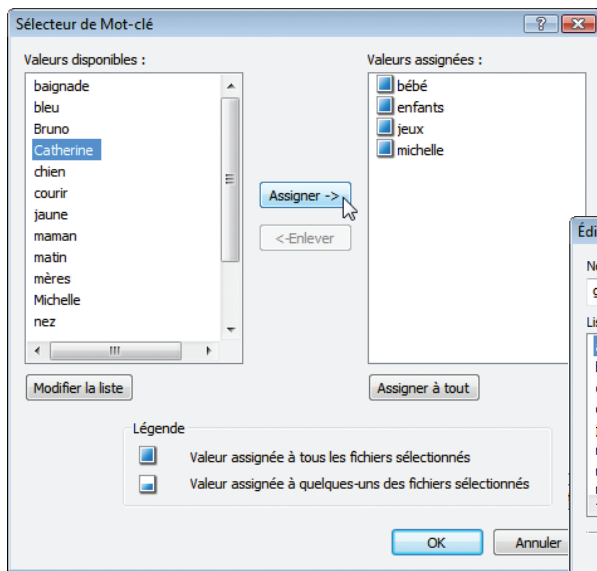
Sélecteur de Mot-clé

Valeurs disponibles :

baignade
bleu
Bruno
Catherine
chien
courir
jaune
maman
matin
mères
Michelle
nez

III

Modifier la liste

Assigner ->

<-Enlever

Valeurs assignées :

bébé
enfants
jeux
michelle

Assigner à tout

Édi

No

g

Lis

Légende

Valeur assignée à tous les fichiers sélectionnés

Valeur assignée à quelques-uns des fichiers sélectionnés

OK

Annuler